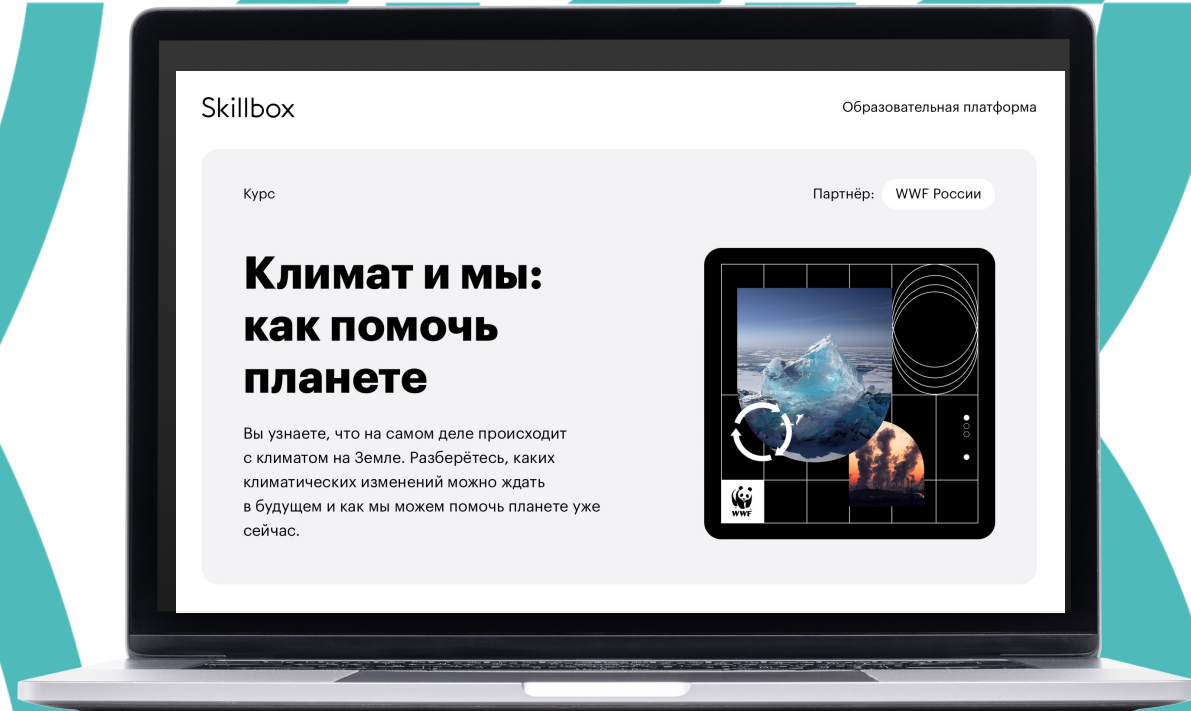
Skillbox

Образовательная платформа

Курс

Партнёр: WWF России

Климат и мы: как помочь планете

Вы узнаете, что на самом деле происходит с климатом на Земле. Разберётесь, каких климатических изменений можно ждать в будущем и как мы можем помочь планете уже сейчас.

WWF